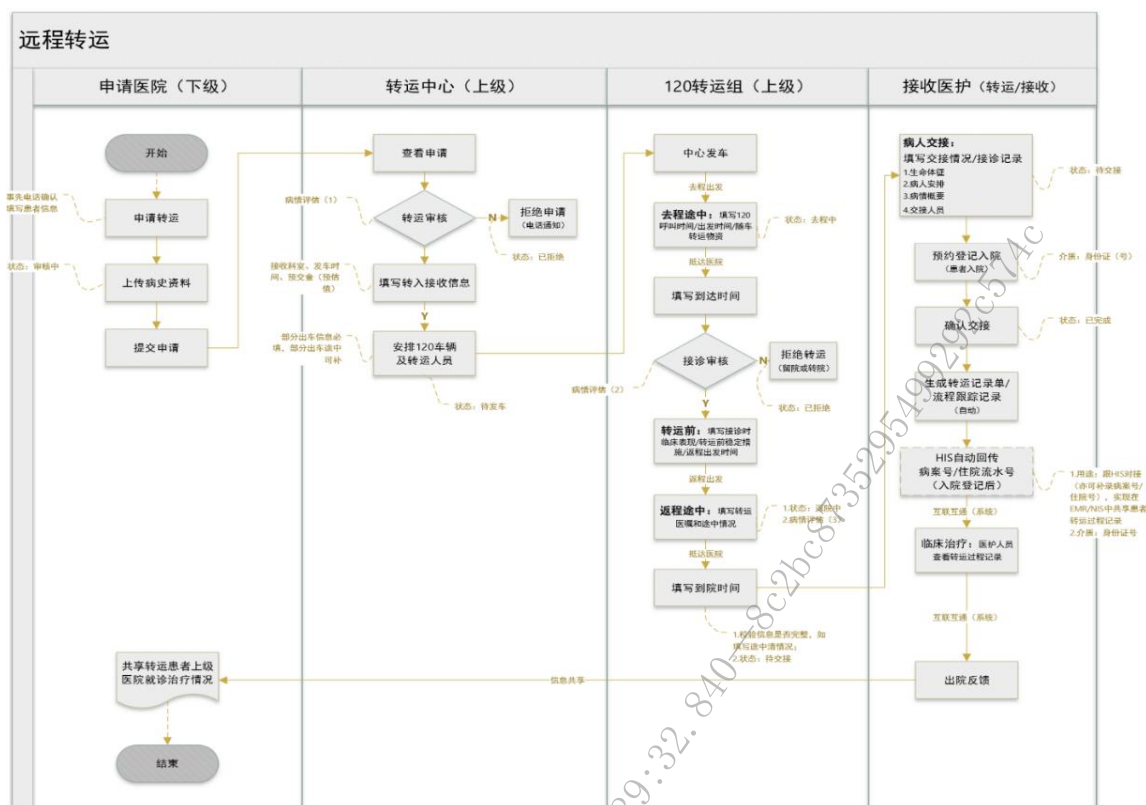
远程转运

申请医院（下级）

转运中心（上级）

120转运组（上级）

接收医护（转运/接收）

开始

事先电话确认填写患者信息

申请转运

状态：审核中

上传病史资料

提交申请

查看申请

病情评估（1）

转运审核

N

拒绝申请（电话通知）

状态：已拒绝

接收科室、发车时间、预交金（预估值）

填写转入接收信息

Y

部分出车信息必填、部分出车途中可补

安排120车辆及转运人员

状态：待发车

中心发车

去程出发

去程途中：填写120呼叫时间/出发时间/随车转运物资

状态：去程中

抵达医院

填写到达时间

病情评估（2）

接诊审核

拒绝转运（留院或转院）

状态：已拒绝

Y

转运前：填写接诊时临床表现/转运前稳定措施/返程出发时间

返程出发

返程途中：填写转运医嘱和途中情况

1.状态：返程中
2.病情评估（3）

抵达医院

填写到院时间

1.检验信息是否完整，如填写途中遗漏情况；
2.状态：待交接

病人交接：
填写交接情况/接诊记录
1.生命体征
2.病人安排
3.病情概要
4.交接人员

状态：待交接

预约登记入院（患者入院）

介质：身份证（号）

确认交接

状态：已完成

生成转运记录单/流程跟踪记录（自动）

HIS自动回传病案号/住院流水号（入院登记后）

1.用途：跟HIS对接（亦可补录病案号/住院号），实现在EMR/NIS中共享患者转运过程记录
2.介质：身份证号

互联互通（系统）

临床治疗：医护人员查看转运过程记录

互联互通（系统）

出院反馈

信息共享

共享转运患者上级医院就诊治疗情况

结束